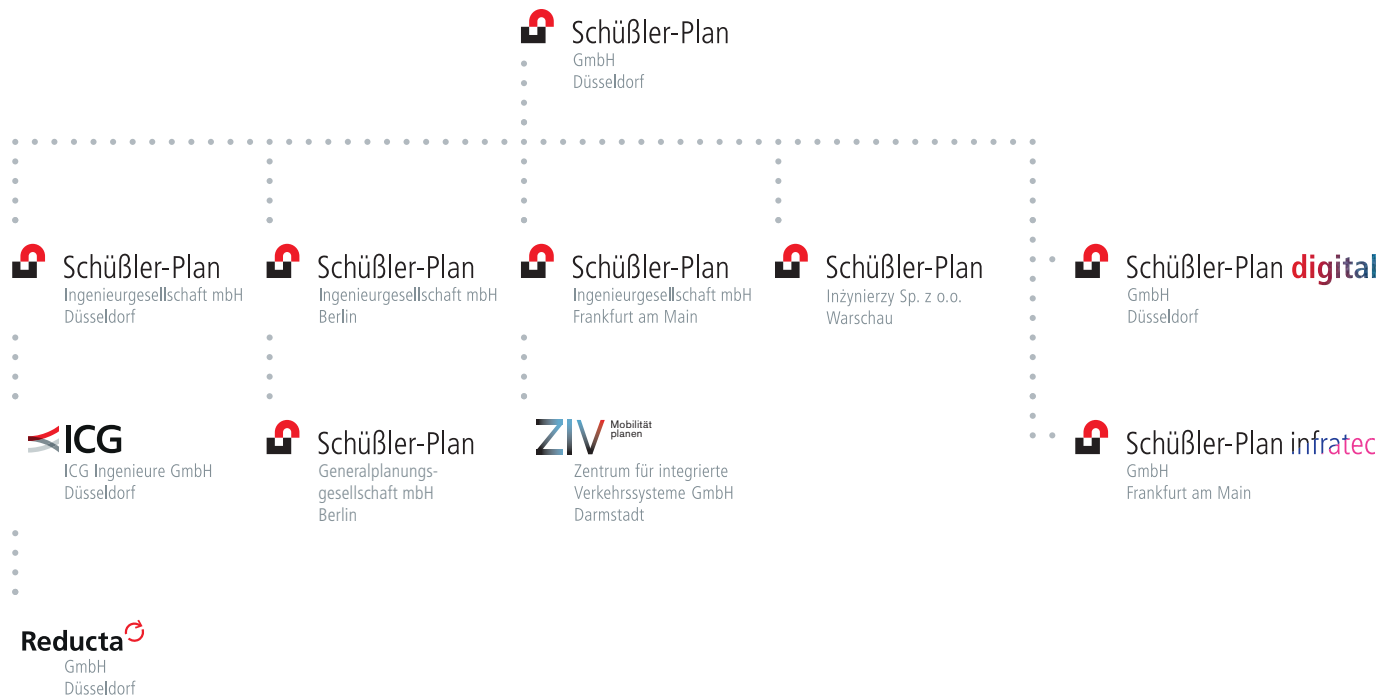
Schüßler-Plan
GmbH
Düsseldorf

Schüßler-Plan
Ingenieurgesellschaft mbH
Düsseldorf

Schüßler-Plan
Ingenieurgesellschaft mbH
Berlin

Schüßler-Plan
Ingenieurgesellschaft mbH
Frankfurt am Main

Schüßler-Plan
Inżynierzy Sp. z o.o.
Warschau

Schüßler-Plan digital
GmbH
Düsseldorf

ICG
ICG Ingenieure GmbH
Düsseldorf

Schüßler-Plan
Generalplanungsgesellschaft mbH
Berlin

ZIV Mobilität planen
Zentrum für integrierte Verkehrssysteme GmbH
Darmstadt

Schüßler-Plan infratec
GmbH
Frankfurt am Main

Reducta
GmbH
Düsseldorf